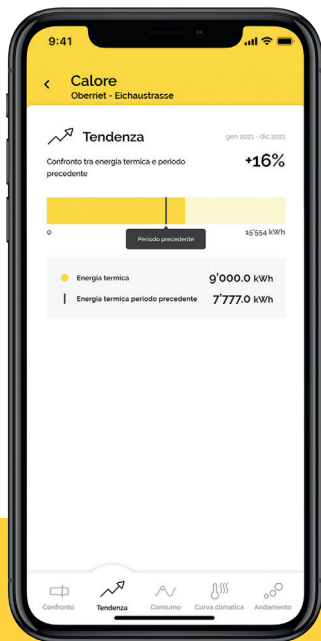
9:41

Calore
Oberriet - Eichaustrasse

Tendenza

gen 2021 - dic 2021

Confronto tra energia termica e periodo precedente

+16%

0

15'554 kWh

Periodo precedente

Energia termica

9'000.0 kWh

Energia termica periodo precedente

7'777.0 kWh

Confronto

Tendenza

Consumo

Curva climatica

Andamento